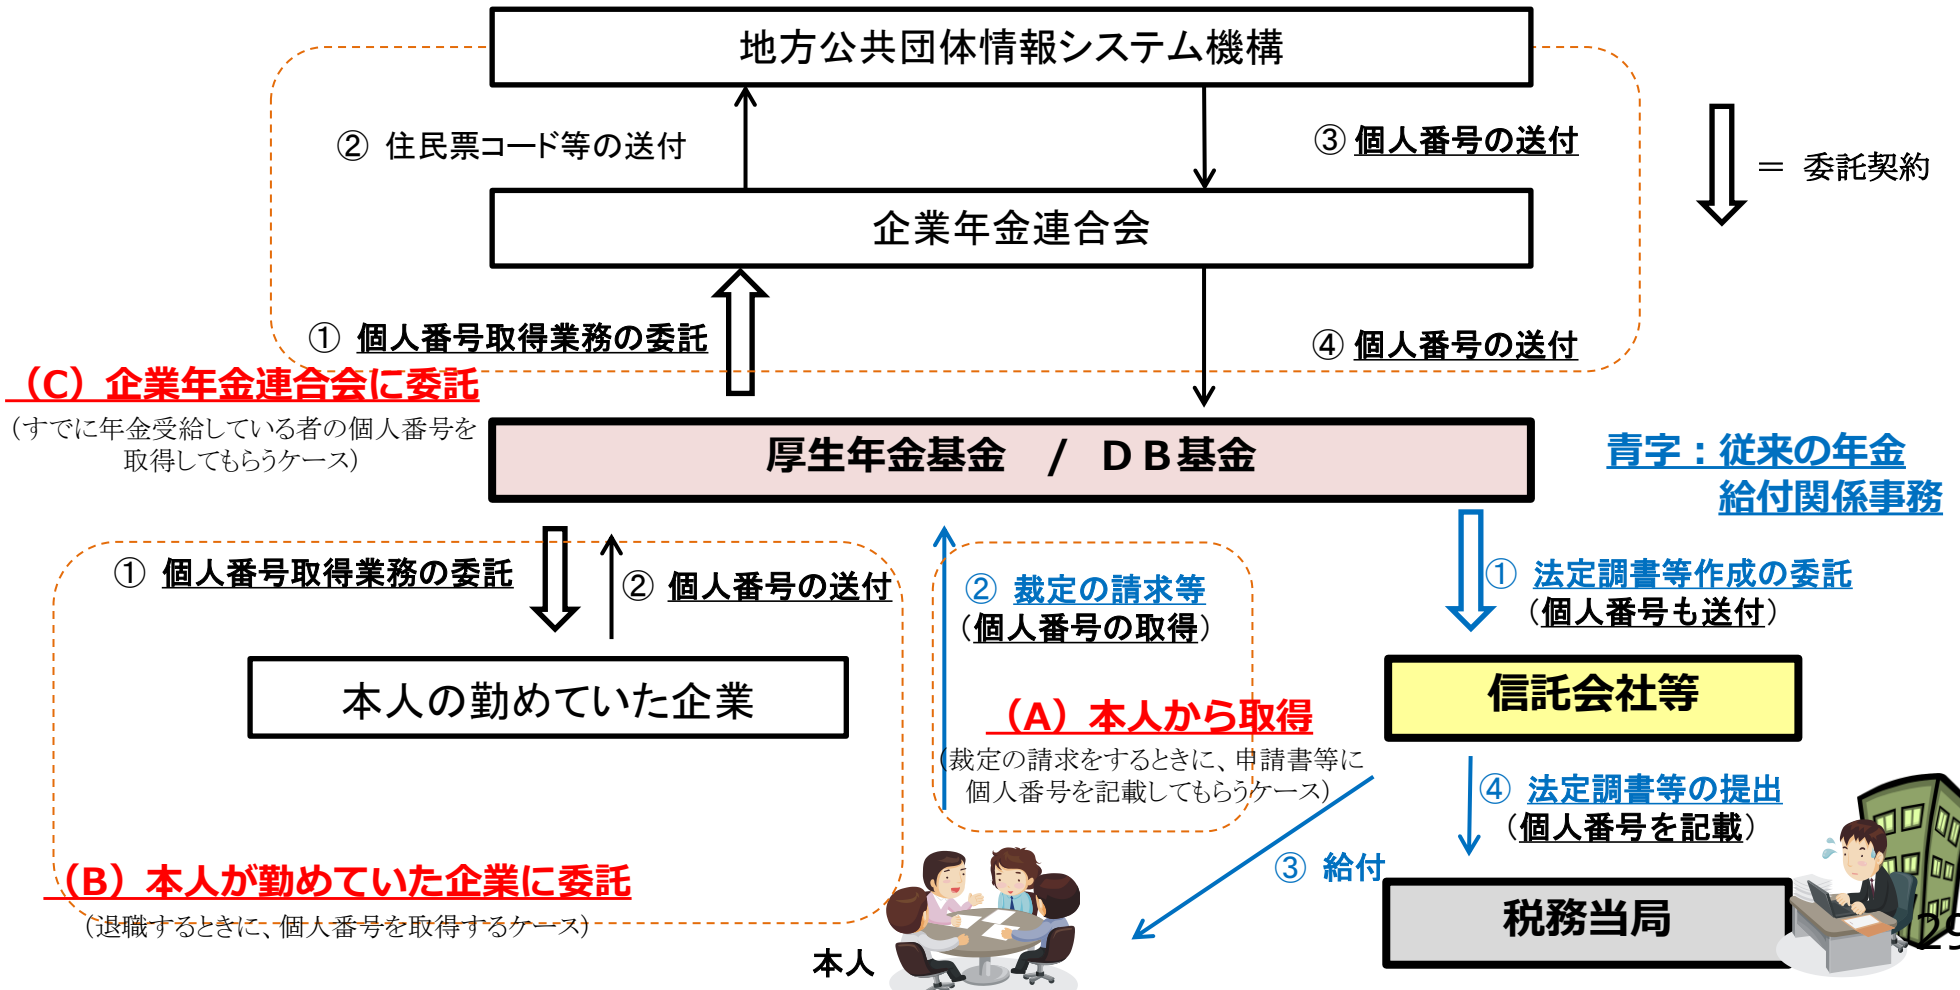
地方公共団体情報システム機構

② 住民票コード等の送付

③ 個人番号の送付

＝ 委託契約

企業年金連合会

① 個人番号取得業務の委託

④ 個人番号の送付

（C）企業年金連合会に委託
（すでに年金受給している者の個人番号を取得してもらうケース）

厚生年金基金 ／ ＤＢ基金

青字：従来の年金給付関係事務

① 個人番号取得業務の委託

② 個人番号の送付

② 裁定の請求等
（個人番号の取得）

① 法定調書等作成の委託
（個人番号も送付）

本人の勤めていた企業

信託会社等

（A）本人から取得
（裁定の請求をするときに、申請書等に個人番号を記載してもらうケース）

④ 法定調書等の提出
（個人番号を記載）

③ 給付

（B）本人が勤めていた企業に委託
（退職するときに、個人番号を取得するケース）

税務当局

本人

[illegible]